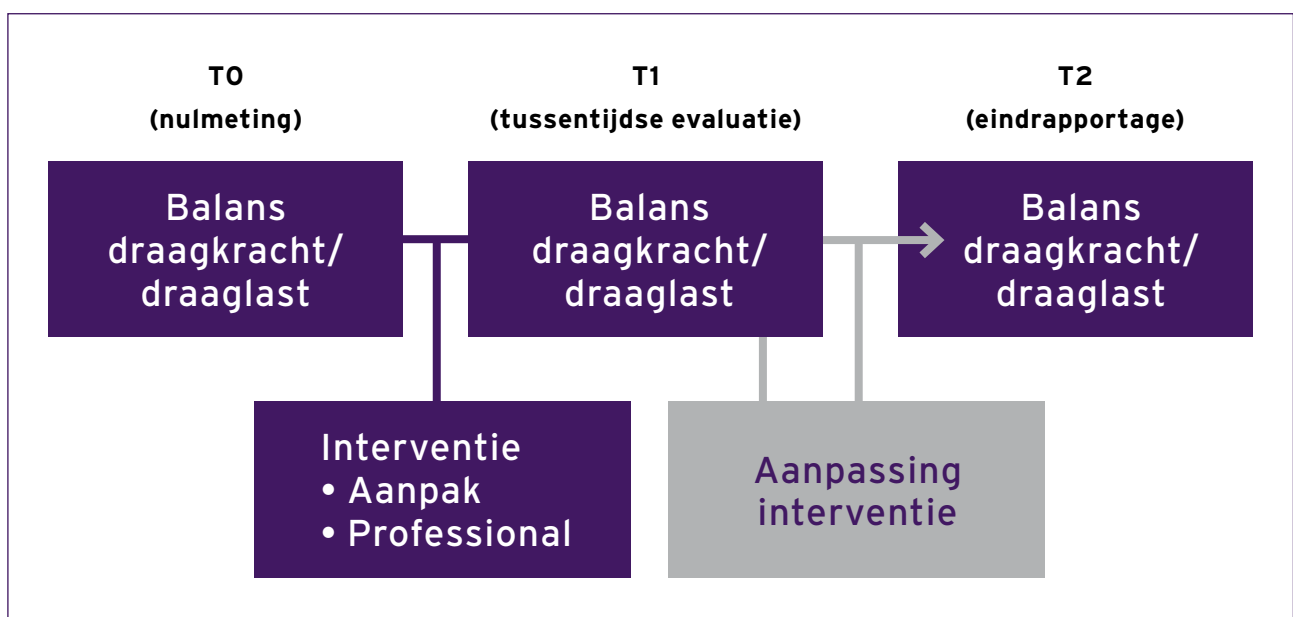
T0
(nulmeting)

T1
(tussentijdse evaluatie)

T2
(eindrapportage)

Balans draagkracht/ draaglast

Balans draagkracht/ draaglast

Balans draagkracht/ draaglast

Interventie
• Aanpak
• Professional

Aanpassing interventie